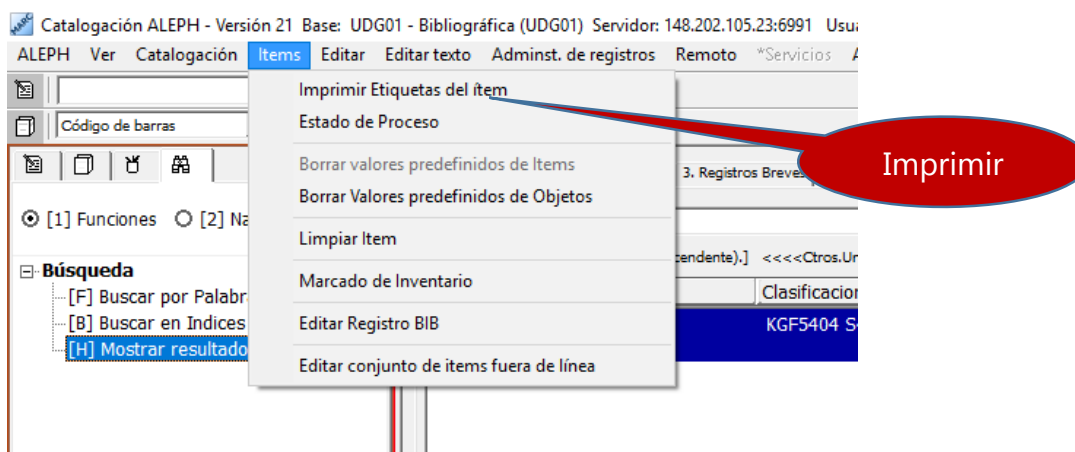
Catalogación ALEPH - Versión 21 Base: UDG01 - Bibliográfica (UDG01) Servidor: 148.202.105.23:6991 Usua

ALEPH Ver Catalogación Items Editar Editar texto Adminst. de registros Remoto *Servicios A

Código de barras

Imprimir Etiquetas del ítem
Estado de Proceso
Borrar valores predefinidos de Items
Borrar Valores predefinidos de Objetos
Limpiar Item
Marcado de Inventario
Editar Registro BIB
Editar conjunto de items fuera de línea

Imprimir

3. Registros Breves

[1] Funciones [2] Na

cendente).] <<<<Ctros.Un

Búsqueda
[F] Buscar por Palabr
[B] Buscar en Indices
[H] Mostrar resultado

Clasificacion

KGF5404 S